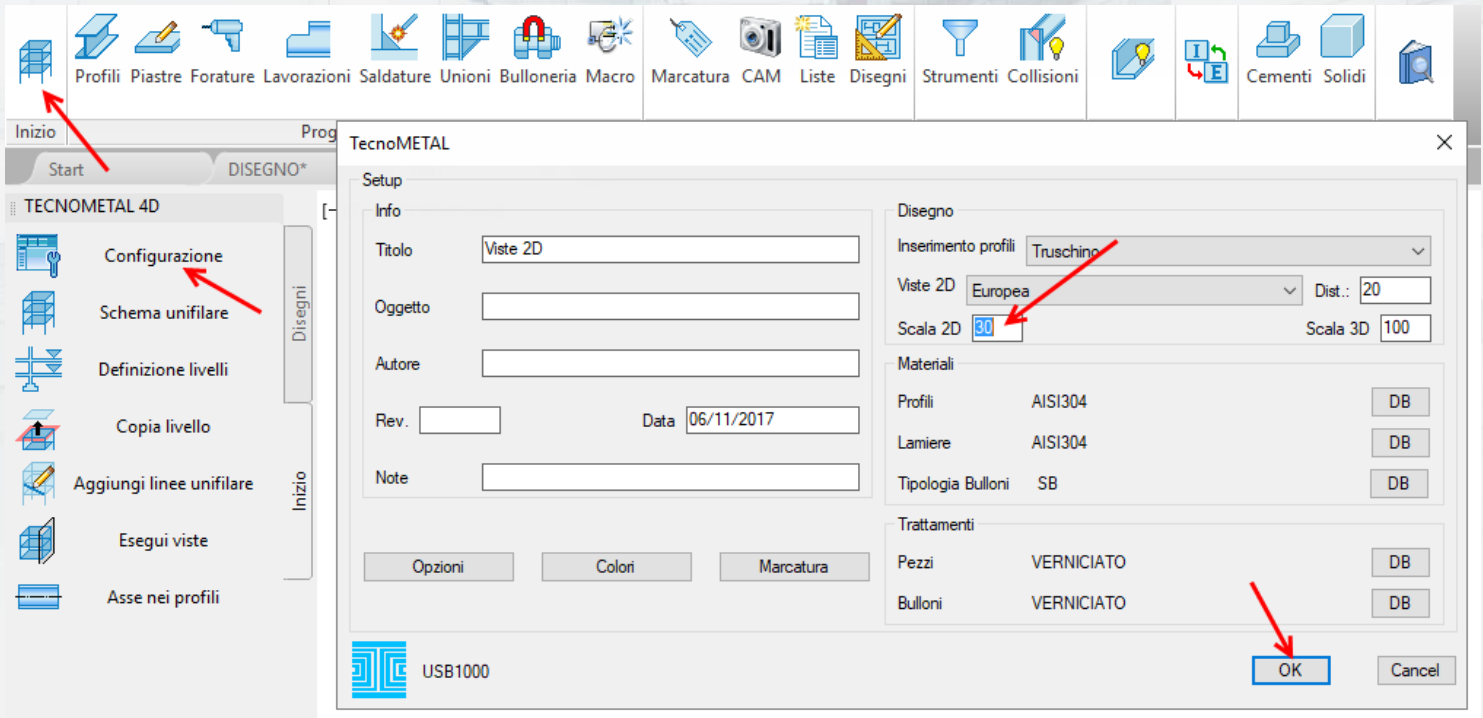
Profili Piastre Forature Lavorazioni Saldature Unioni Bulloneria Macro Marcatura CAM Liste Disegni Strumenti Collisioni Cementi Solidi

Inizio Prog

Start DISEGNO*

TECNOMETAL 4D

Configurazione
Schema unifilare
Definizione livelli
Copia livello
Aggiungi linee unifilare
Esegui viste
Asse nei profili

Disegni
Inizio

[-

TecnoMETAL

Setup

Info
Titolo Viste 2D
Oggetto
Autore
Rev.
Data 06/11/2017
Note

Opzioni Colori Marcatura

Disegno
Inserimento profili Truschino
Viste 2D Europea Dist.: 20
Scala 2D 30 Scala 3D 100

Materiali
Profili AISI304 DB
Lamiere AISI304 DB
Tipologia Bulloni SB DB

Trattamenti
Pezzi VERNICIATO DB
Bulloni VERNICIATO DB

USB1000

OK Cancel